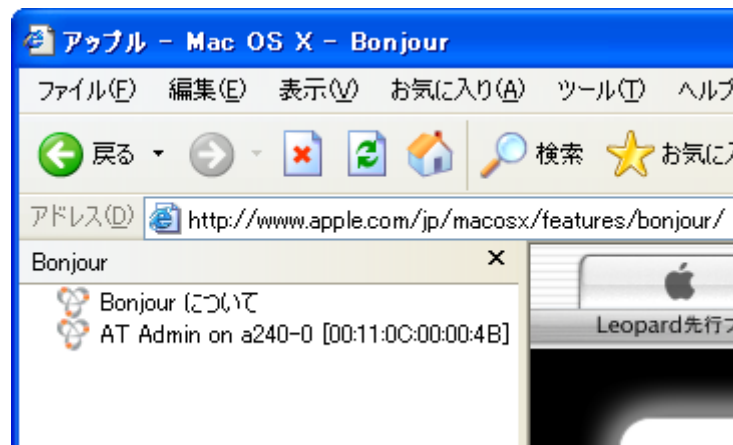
アップル - Mac OS X - Bonjour

ファイル(F) 編集(E) 表示(V) お気に入り(A) ツール(T) ヘルプ

戻る 検索 お気に入

アドレス(D) http://www.apple.com/jp/macosx/features/bonjour/

Bonjour ×

Bonjour について
AT Admin on a240-0 [00:11:0C:00:00:4B]

Leopard先行